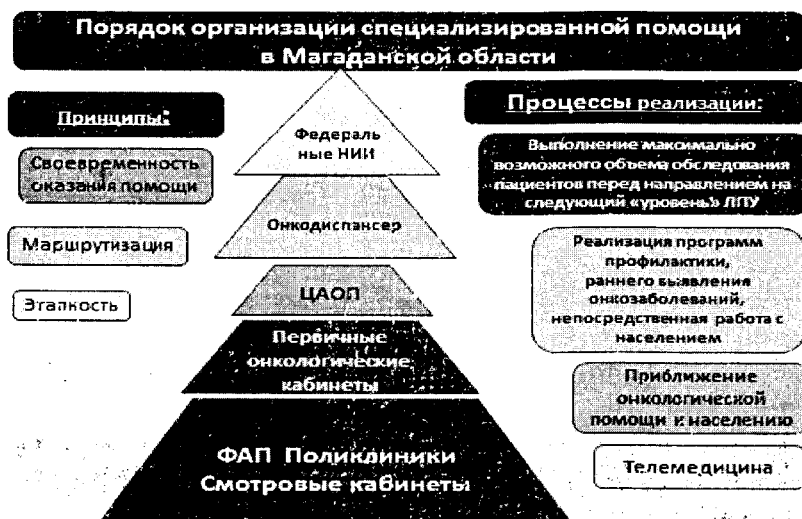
Порядок организации специализированной помощи в Магаданской области

Принципы:

Своевременность оказания помощи

Маршрутизация

Этапность

Федеральные НИИ

Онкодиспансер

ЦАОП

Первичные онкологические кабинеты

ФАП Поликлиники Смотровые кабинеты

Процессы реализации:

Выполнение максимально возможного объема обследования пациентов перед направлением на следующий «уровень» ЛПУ

Реализация программ профилактики, раннего выявления онкозаболеваний, непосредственная работа с населением

Приближение онкологической помощи к населению

Телемедицина